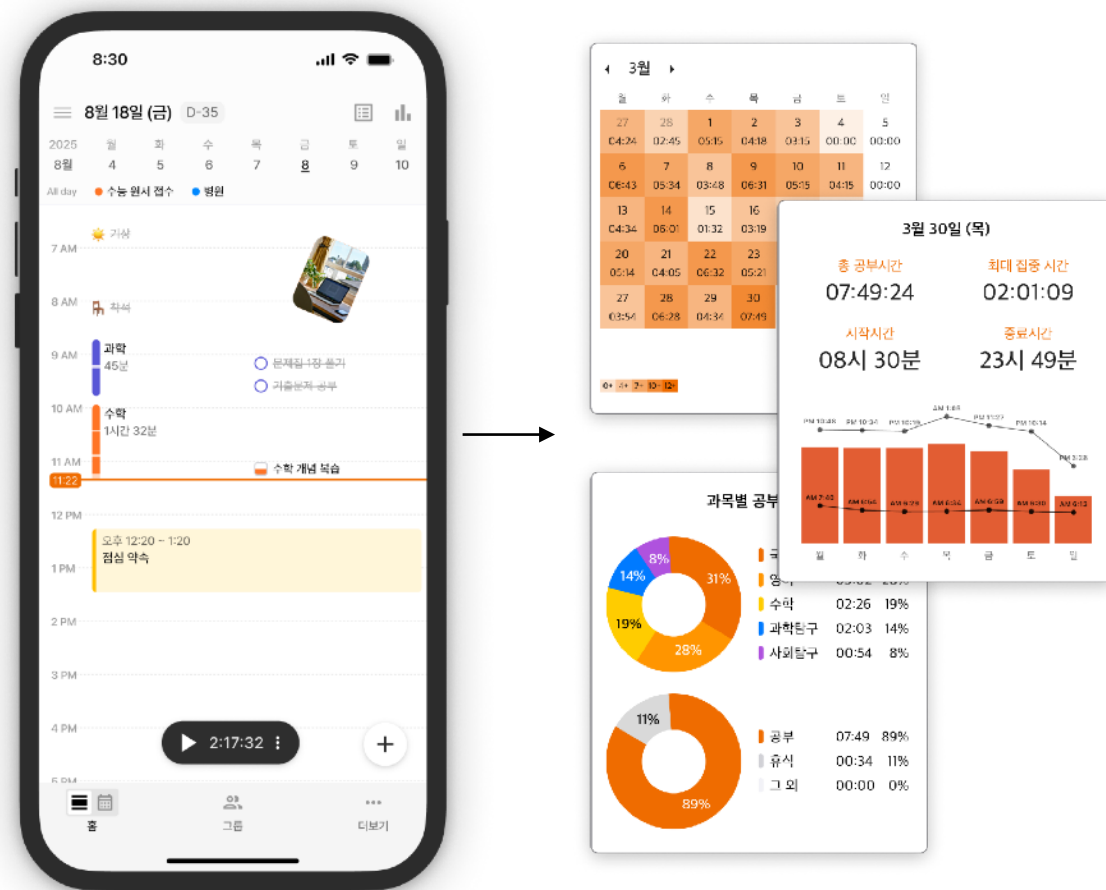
8:30

8월 18일 (금) D-35

2025 8월 | 월 4 | 화 5 | 수 6 | 목 7 | 금 8 | 토 9 | 일 10

All day ● 수능 원서 접수 ● 병원

7 AM 기상
8 AM 착석
9 AM 과학 45분
문제집 1장 풀기
기출문제 공부
10 AM 수학 1시간 32분
11 AM
수학 개념 복습
11:22
12 PM
오후 12:20 - 1:20
점심 약속
1 PM
2 PM
3 PM
4 PM
5 PM

2:17:32

홈 그룹 더보기

3월

| 월 | 화 | 수 | 목 | 금 | 토 | 일 |
|---|---|---|---|---|---|---|
| 27 04:24 | 28 02:45 | 1 05:15 | 2 04:18 | 3 03:15 | 4 00:00 | 5 00:00 |
| 6 06:43 | 7 05:34 | 8 03:48 | 9 06:31 | 10 05:15 | 11 04:15 | 12 00:00 |
| 13 04:34 | 14 06:01 | 15 01:32 | 16 03:19 | | | |
| 20 05:14 | 21 04:05 | 22 06:32 | 23 05:21 | | | |
| 27 03:54 | 28 06:28 | 29 04:34 | 30 07:49 | | | |

0+ 4+ 7+ 10+ 12+

3월 30일 (목)
총 공부시간 07:49:24
최대 집중 시간 02:01:09
시작시간 08시 30분
종료시간 23시 49분

PM 10:48 PM 10:34 PM 10:15 AM 1:48 AM 11:07 PM 10:34 PM 3:28
AM 7:40 AM 6:56 AM 6:30 AM 6:56 AM 6:39 AM 6:30 AM 6:12
월 화 수 목 금 토 일

과목별 공부
31% 28% 19% 14% 8%
국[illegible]
영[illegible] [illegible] 28%
수학 02:26 19%
과학탐구 02:03 14%
사회탐구 00:54 8%

11% 89%
공부 07:49 89%
휴식 00:34 11%
그 외 00:00 0%